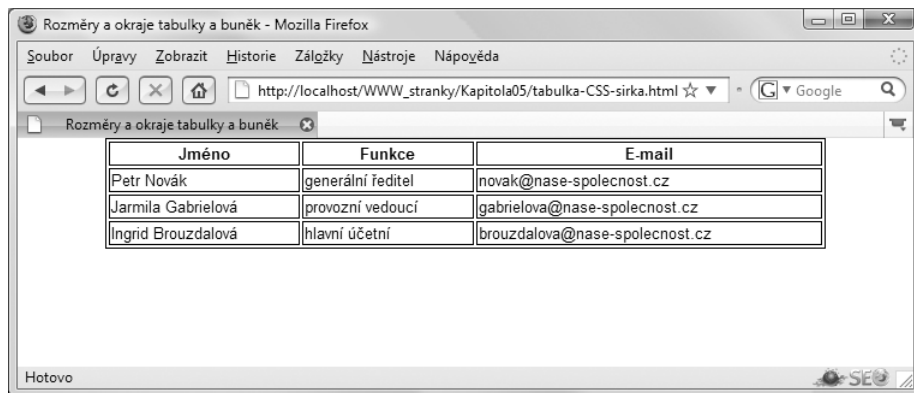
Rozměry a okraje tabulky a buněk - Mozilla Firefox

Soubor Úpravy Zobrazit Historie Záložky Nástroje Nápověda

http://localhost/WWW_stranky/Kapitola05/tabulka-CSS-sirka.html

Google

Rozměry a okraje tabulky a buněk

| Jméno | Funkce | E-mail |
|---|---|---|
| Petr Novák | generální ředitel | novak@nase-spolecnost.cz |
| Jarmila Gabrielová | provozní vedoucí | gabrielova@nase-spolecnost.cz |
| Ingrid Brouzdalová | hlavní účetní | brouzdalova@nase-spolecnost.cz |

Hotovo

SEO